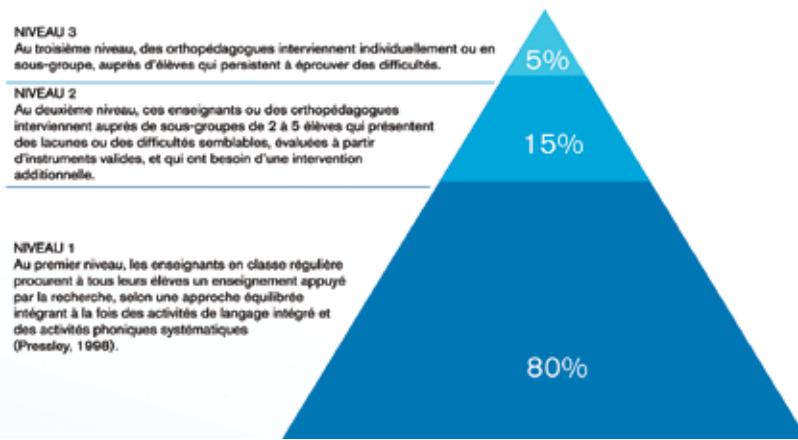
NIVEAU 3
Au troisième niveau, des orthopédagogues interviennent individuellement ou en sous-groupe, auprès d'élèves qui persistent à éprouver des difficultés.

5%

NIVEAU 2
Au deuxième niveau, ces enseignants ou des orthopédagogues interviennent auprès de sous-groupes de 2 à 5 élèves qui présentent des lacunes ou des difficultés semblables, évaluées à partir d'instruments valides, et qui ont besoin d'une intervention additionnelle.

15%

NIVEAU 1
Au premier niveau, les enseignants en classe régulière procurent à tous leurs élèves un enseignement appuyé par la recherche, selon une approche équilibrée intégrant à la fois des activités de langage intégré et des activités phoniques systématiques (Pressley, 1998).

80%